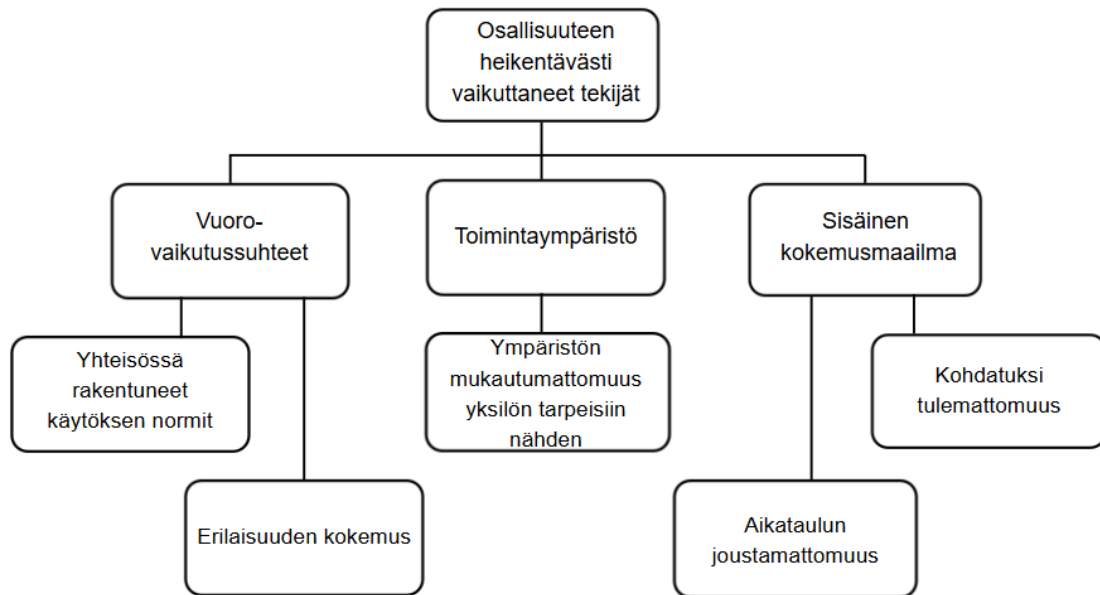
Osallisuuteen heikentävästi vaikuttaneet tekijät

Vuorovaikutussuhteet

Toimintaympäristö

Sisäinen kokemusmaailma

Yhteisössä rakentuneet käytöksen normit

Erilaisuuden kokemus

Ympäristön mukautumattomuus yksilön tarpeisiin nähden

Kohdatuksi tulemattomuus

Aikataulun joustamattomuus